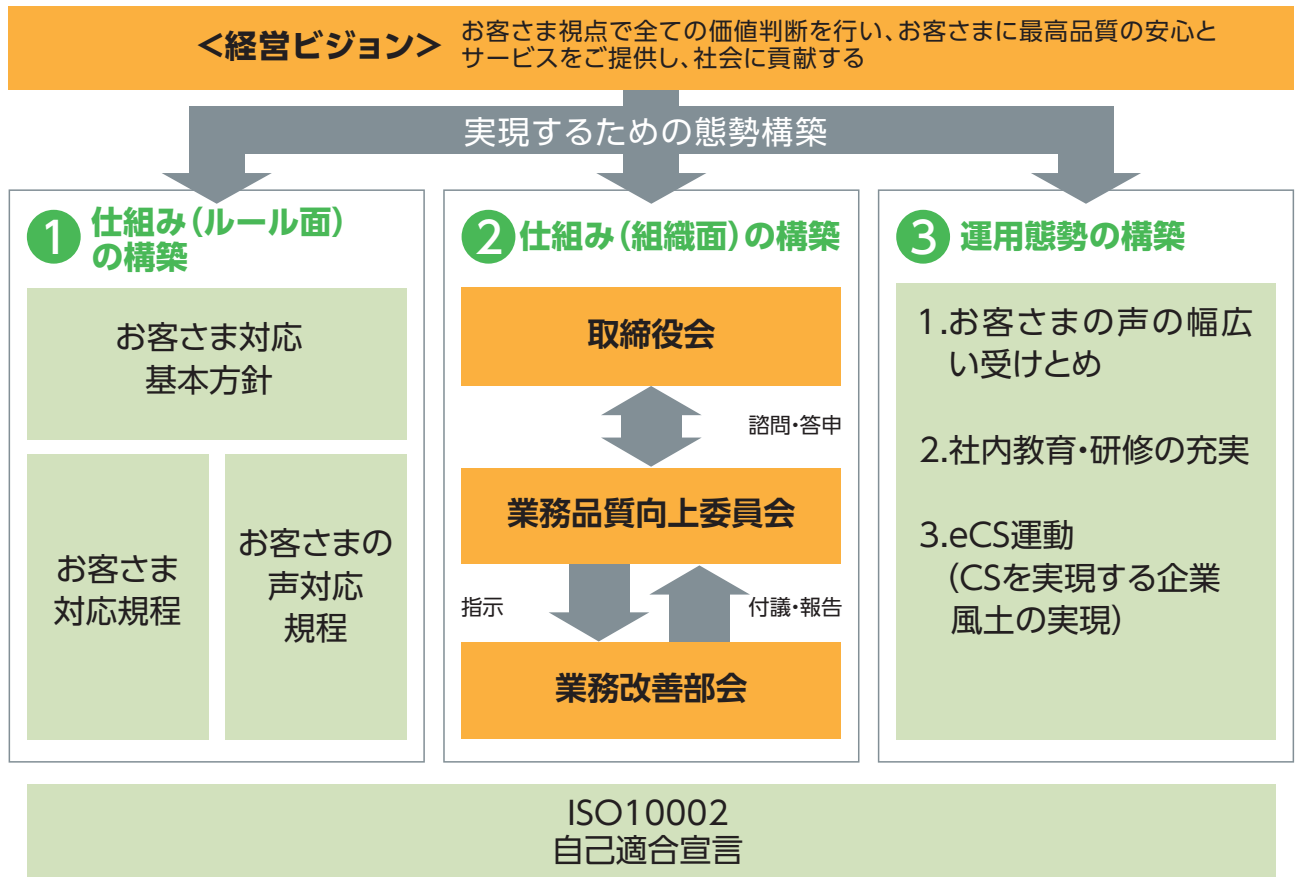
<経営ビジョン> お客さま視点で全ての価値判断を行い、お客さまに最高品質の安心とサービスをご提供し、社会に貢献する

実現するための態勢構築

1 仕組み（ルール面）の構築

お客さま対応基本方針

お客さま対応規程

お客さまの声対応規程

2 仕組み（組織面）の構築

取締役会

諮問・答申

業務品質向上委員会

指示

付議・報告

業務改善部会

3 運用態勢の構築

1.お客さまの声の幅広い受けとめ

2.社内教育・研修の充実

3.eCS運動（CSを実現する企業風土の実現）

ISO10002
自己適合宣言